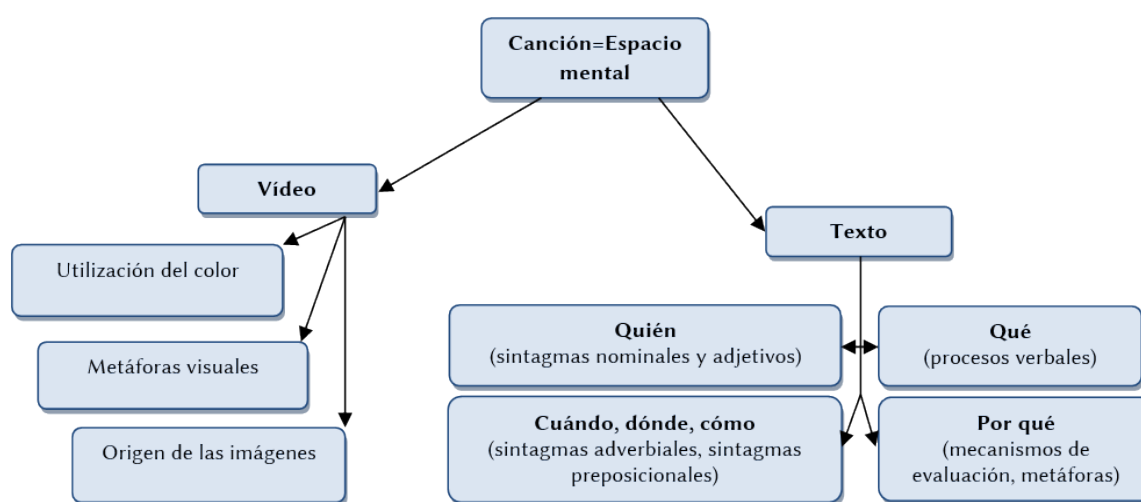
Canción=Espacio mental

Vídeo

Utilización del color

Metáforas visuales

Origen de las imágenes

Texto

Quién
(sintagmas nominales y adjetivos)

Qué
(procesos verbales)

Cuándo, dónde, cómo
(sintagmas adverbiales, sintagmas preposicionales)

Por qué
(mecanismos de evaluación, metáforas)